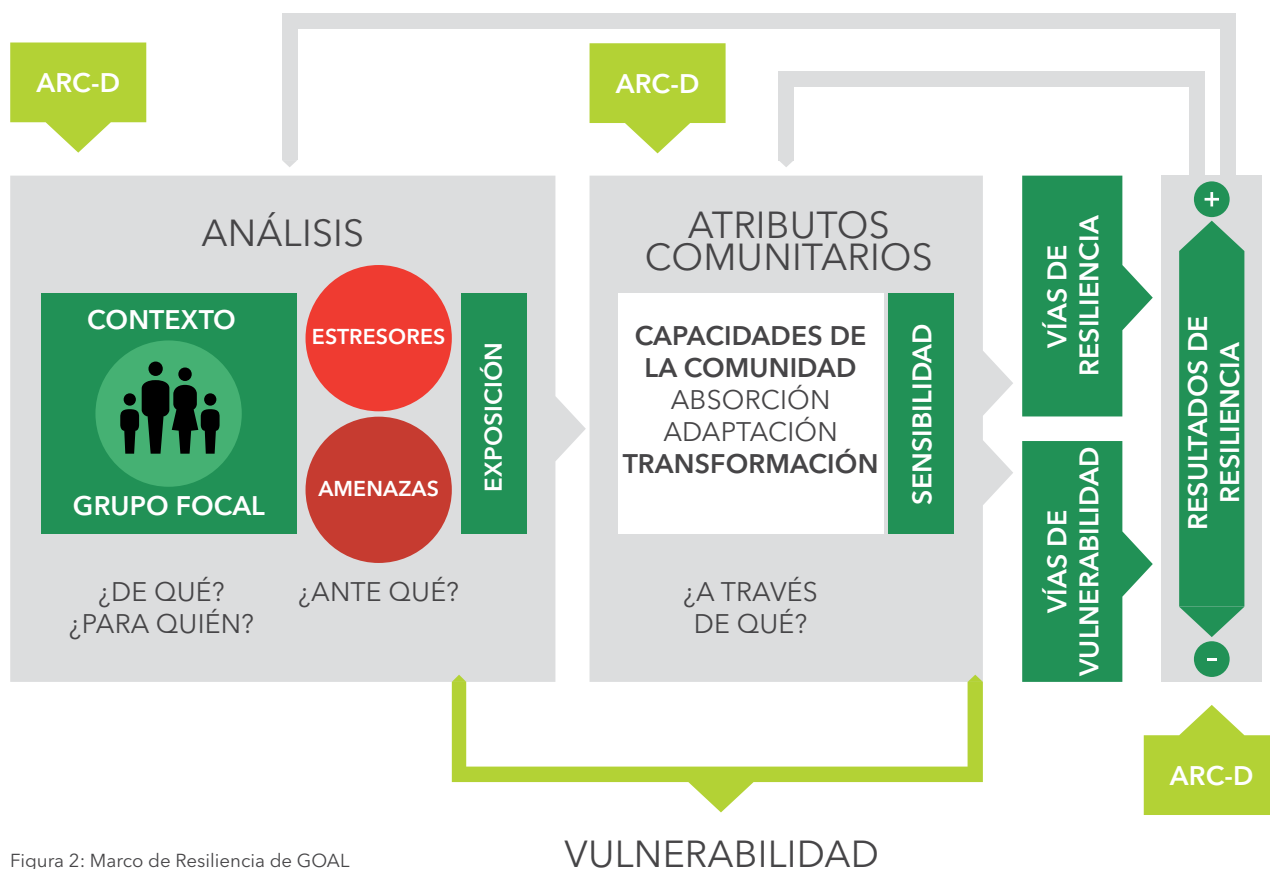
ARC-D

ARC-D

ANÁLISIS

CONTEXTO

GRUPO FOCAL

ESTRESORES

AMENAZAS

EXPOSICIÓN

¿DE QUÉ?
¿PARA QUIÉN?

¿ANTE QUÉ?

ATRIBUTOS COMUNITARIOS

CAPACIDADES DE LA COMUNIDAD
ABSORCIÓN
ADAPTACIÓN
TRANSFORMACIÓN

SENSIBILIDAD

¿A TRAVÉS DE QUÉ?

VÍAS DE RESILIENCIA

VÍAS DE VULNERABILIDAD

+

RESULTADOS DE RESILIENCIA

-

ARC-D

Figura 2: Marco de Resiliencia de GOAL

VULNERABILIDAD